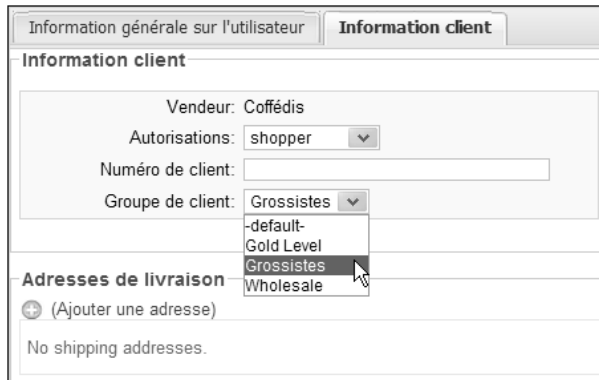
Information générale sur l'utilisateur | Information client

Information client

Vendeur: Coffédis

Autorisations: shopper

Numéro de client:

Groupe de client: Grossistes

-default-
Gold Level
Grossistes
Wholesale

Adresses de livraison

(Ajouter une adresse)

No shipping addresses.